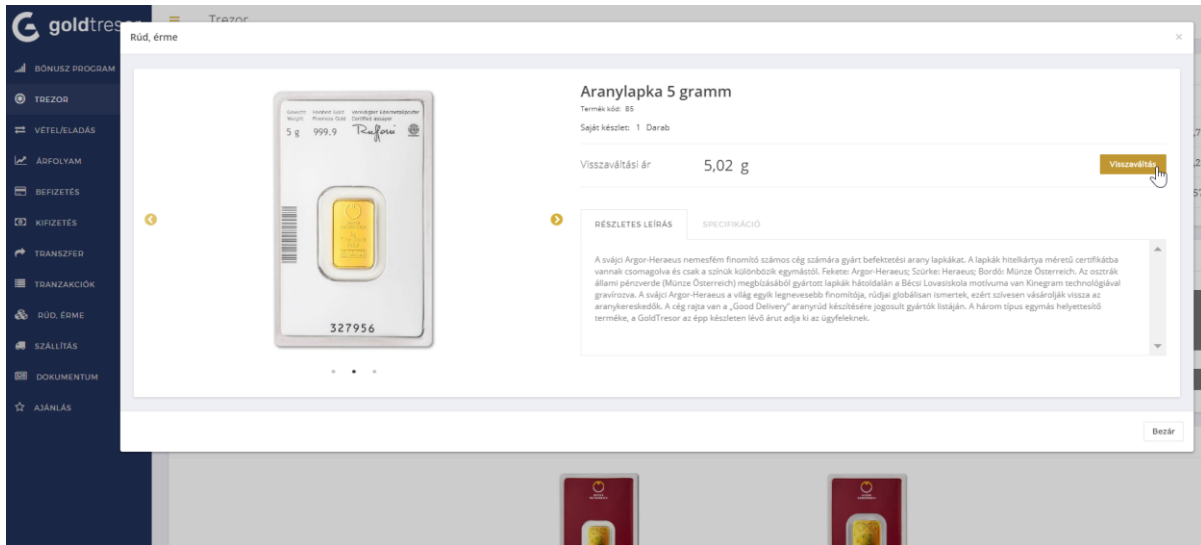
goldtres

Trezor

BÓNUSZ PROGRAM
TREZOR
VÉTEL/ELADÁS
ÁRFOLYAM
BEFIZETÉS
KIFIZETÉS
TRANSZFER
TRANZAKCIÓK
RÚD, ÉRME
SZÁLLÍTÁS
DOKUMENTUM
AJÁNLÁS

Rúd, érme

×

Gewicht Weight 5 g Feingehalt Fineness 999.9 Fine Gold Verwiegt Assayer

327956

Aranylapka 5 gramm

Termék kód: 85

Saját készlet: 1 Darab

Visszaváltási ár 5,02 g

Visszaváltás

RÉSZLETES LEÍRÁS SPECIFIKÁCIÓ

A svájci Argor-Heraeus nemesfém finomító számos cég számára gyárt befektetési arany lapkákat. A lapkák hitelkártya méretű certifikátba vannak csomagolva és csak a színük különbözik egymástól. Fekete: Argor-Heraeus; Szürke: Heraeus; Bordó: Münze Österreich. Az osztrák állami pénzverde (Münze Österreich) megbízásából gyártott lapkák hátoldalán a Bécsi Lovasiskola motívuma van Kinegram technológiával gravírozva. A svájci Argor-Heraeus a világ egyik legnevesebb finomítója, rúdjai globálisan ismertek, ezért szívesen vásárolják vissza az aranykereskedők. A cég rajta van a „Good Delivery" aranyrúd készítésére jogosult gyártók listáján. A három típus egymás helyettesítő terméke, a GoldTresor az épp készleten lévő árut adja ki az ügyfeleknek.

Bezár